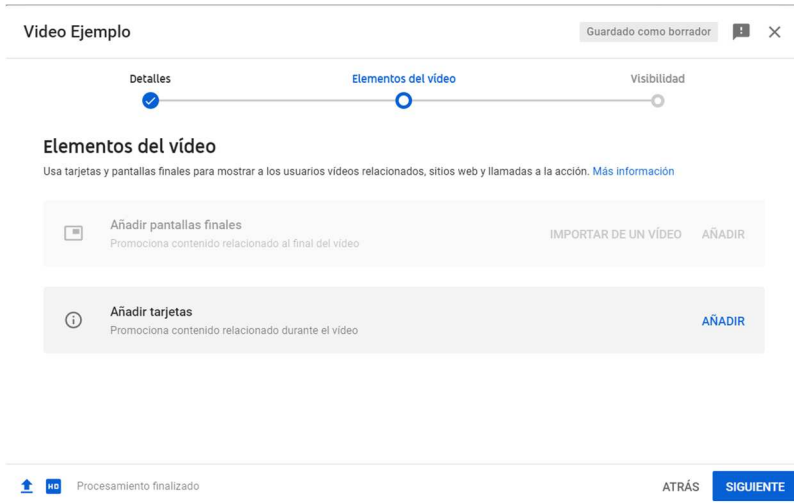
Video Ejemplo

Guardado como borrador

Detalles

Elementos del vídeo

Visibilidad

Elementos del vídeo

Usa tarjetas y pantallas finales para mostrar a los usuarios vídeos relacionados, sitios web y llamadas a la acción. Más información

Añadir pantallas finales
Promociona contenido relacionado al final del vídeo

IMPORTAR DE UN VÍDEO AÑADIR

Añadir tarjetas
Promociona contenido relacionado durante el vídeo

AÑADIR

HD Procesamiento finalizado

ATRÁS SIGUIENTE